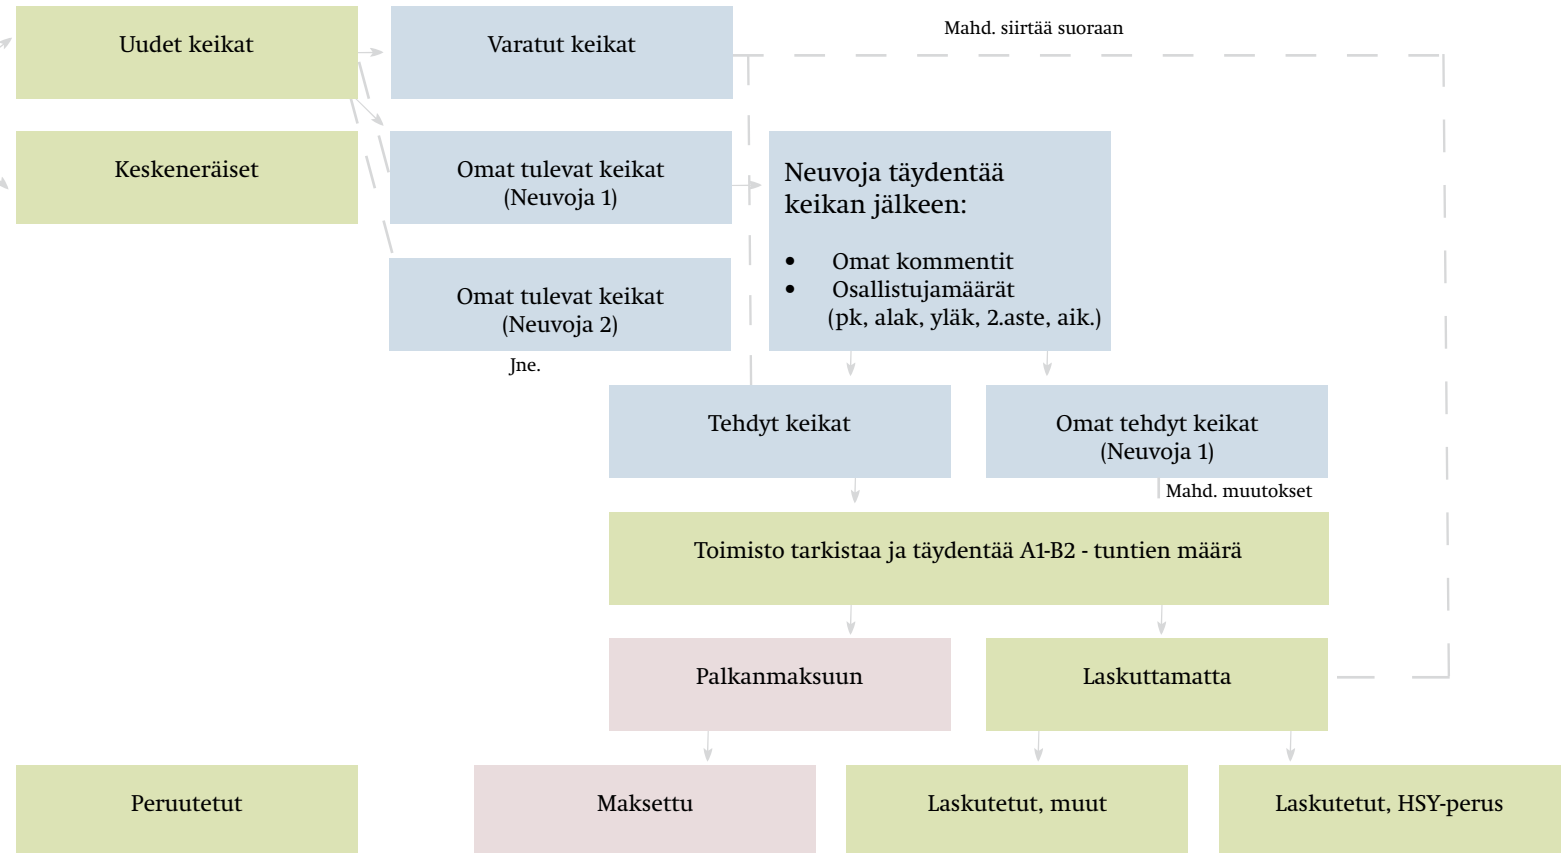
Uudet keikat

Varatut keikat

Mahd. siirtää suoraan

Keskeneräiset

Omat tulevat keikat (Neuvoja 1)

Neuvoja täydentää keikan jälkeen:

- Omat kommentit
- Osallistujamäärät (pk, alak, yläk, 2.aste, aik.)

Omat tulevat keikat (Neuvoja 2)

Jne.

Tehdyt keikat

Omat tehdyt keikat (Neuvoja 1)

Mahd. muutokset

Toimisto tarkistaa ja täydentää A1-B2 - tuntien määrä

Palkanmaksuun

Laskuttamatta

Peruutetut

Maksettu

Laskutetut, muut

Laskutetut, HSY-perus